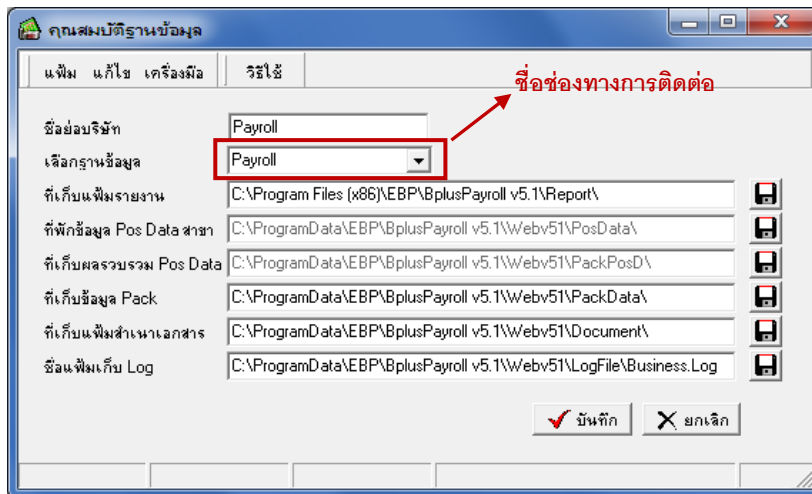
คุณสมบัติฐานข้อมูล

แฟ้ม แก้ไข เครื่องมือ | วิธีใช้

ชื่อช่องทางการติดต่อ

ชื่อย่อบริษัท Payroll
เลือกฐานข้อมูล Payroll
ที่เก็บแฟ้มรายงาน C:\Program Files (x86)\EBP\BplusPayroll v5.1\Report\
ที่พักข้อมูล Pos Data สาขา C:\ProgramData\EBP\BplusPayroll v5.1\Webv51\PosData\
ที่เก็บผลรวบรวม Pos Data C:\ProgramData\EBP\BplusPayroll v5.1\Webv51\PackPosD\
ที่เก็บข้อมูล Pack C:\ProgramData\EBP\BplusPayroll v5.1\Webv51\PackData\
ที่เก็บแฟ้มสำเนาเอกสาร C:\ProgramData\EBP\BplusPayroll v5.1\Webv51\Document\
ชื่อแฟ้มเก็บ Log C:\ProgramData\EBP\BplusPayroll v5.1\Webv51\LogFile\Business.Log

บันทึก ยกเลิก